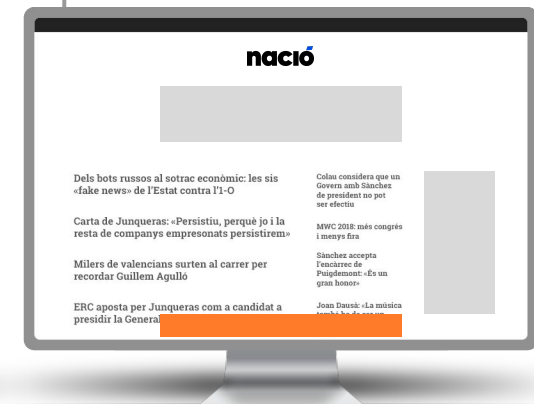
nació

Dels bots russos al sotrac econòmic: les sis «fake news» de l'Estat contra l'1-O

Carta de Junqueras: «Persistiu, perquè jo i la resta de companys empresonats persistirem»

Milers de valencians surten al carrer per recordar Guillem Agulló

ERC aposta per Junqueras com a candidat a presidir la General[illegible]

Colau considera que un Govern amb Sànchez de president no pot ser efectiu

MWC 2018: més congrés i menys fira

Sànchez accepta l'encàrrec de Puigdemont: «És un gran honor»

Joan Dausà: «La música també ha de ser un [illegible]